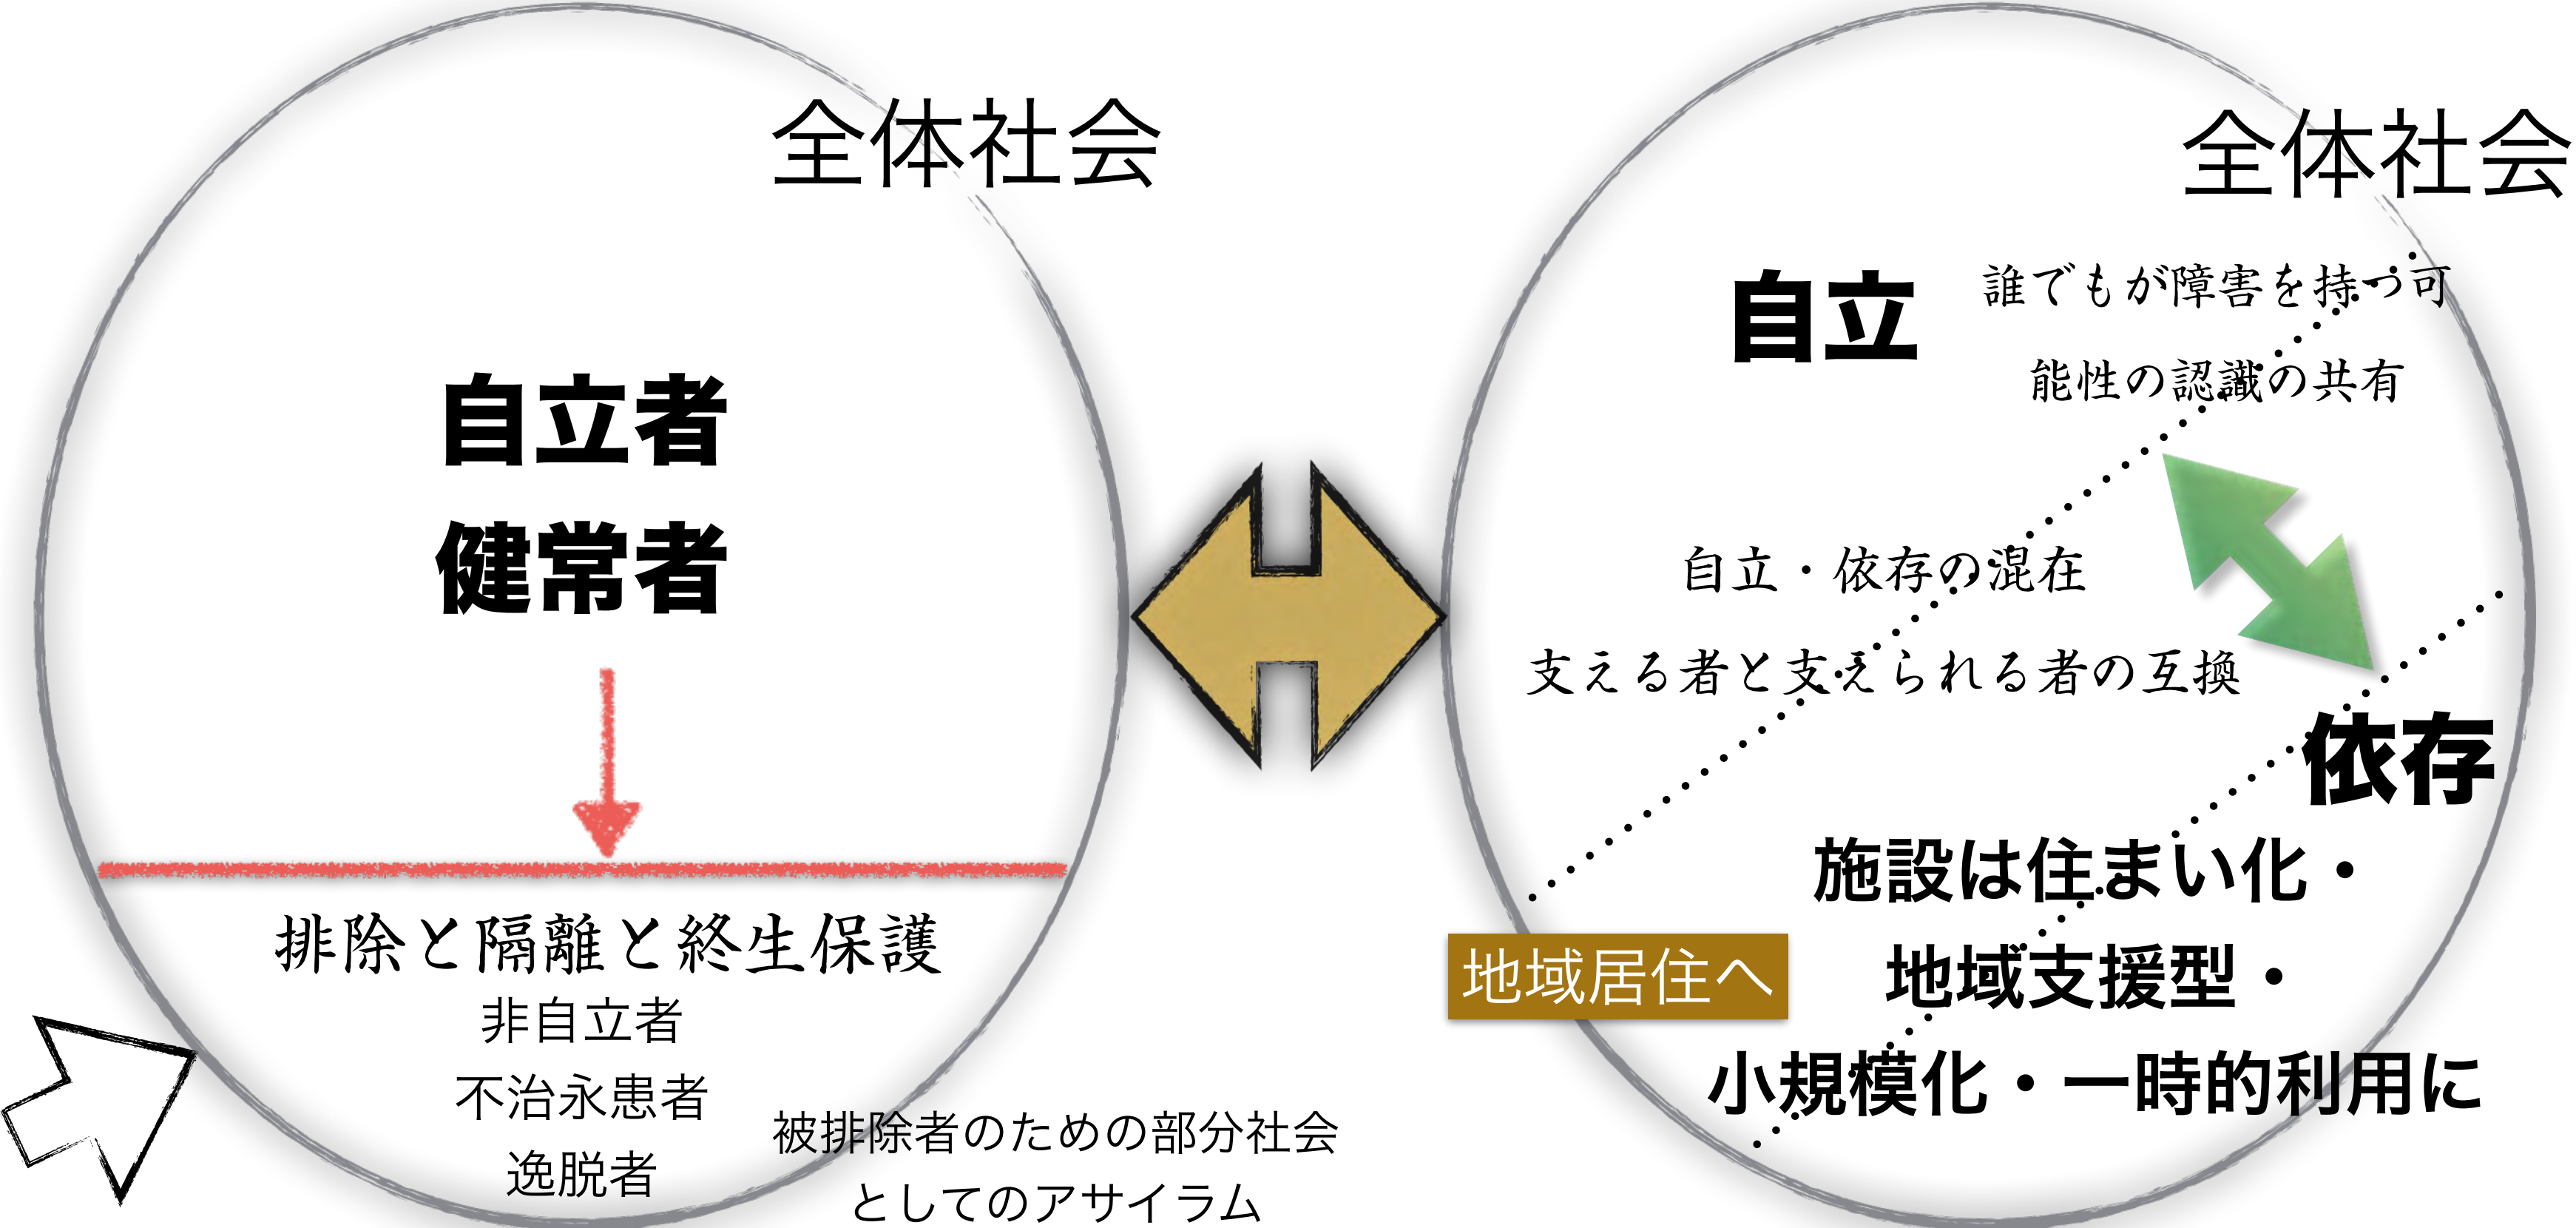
全体社会

自立者
健常者

排除と隔離と終生保護
非自立者
不治永患者
逸脱者

被排除者のための部分社会
としてのアサイラム

全体社会

自立

誰でもが障害を持つ可能性の認識の共有

自立・依存の混在

支える者と支えられる者の互換

依存

施設は住まい化・
地域支援型・
小規模化・一時的利用に

地域居住へ